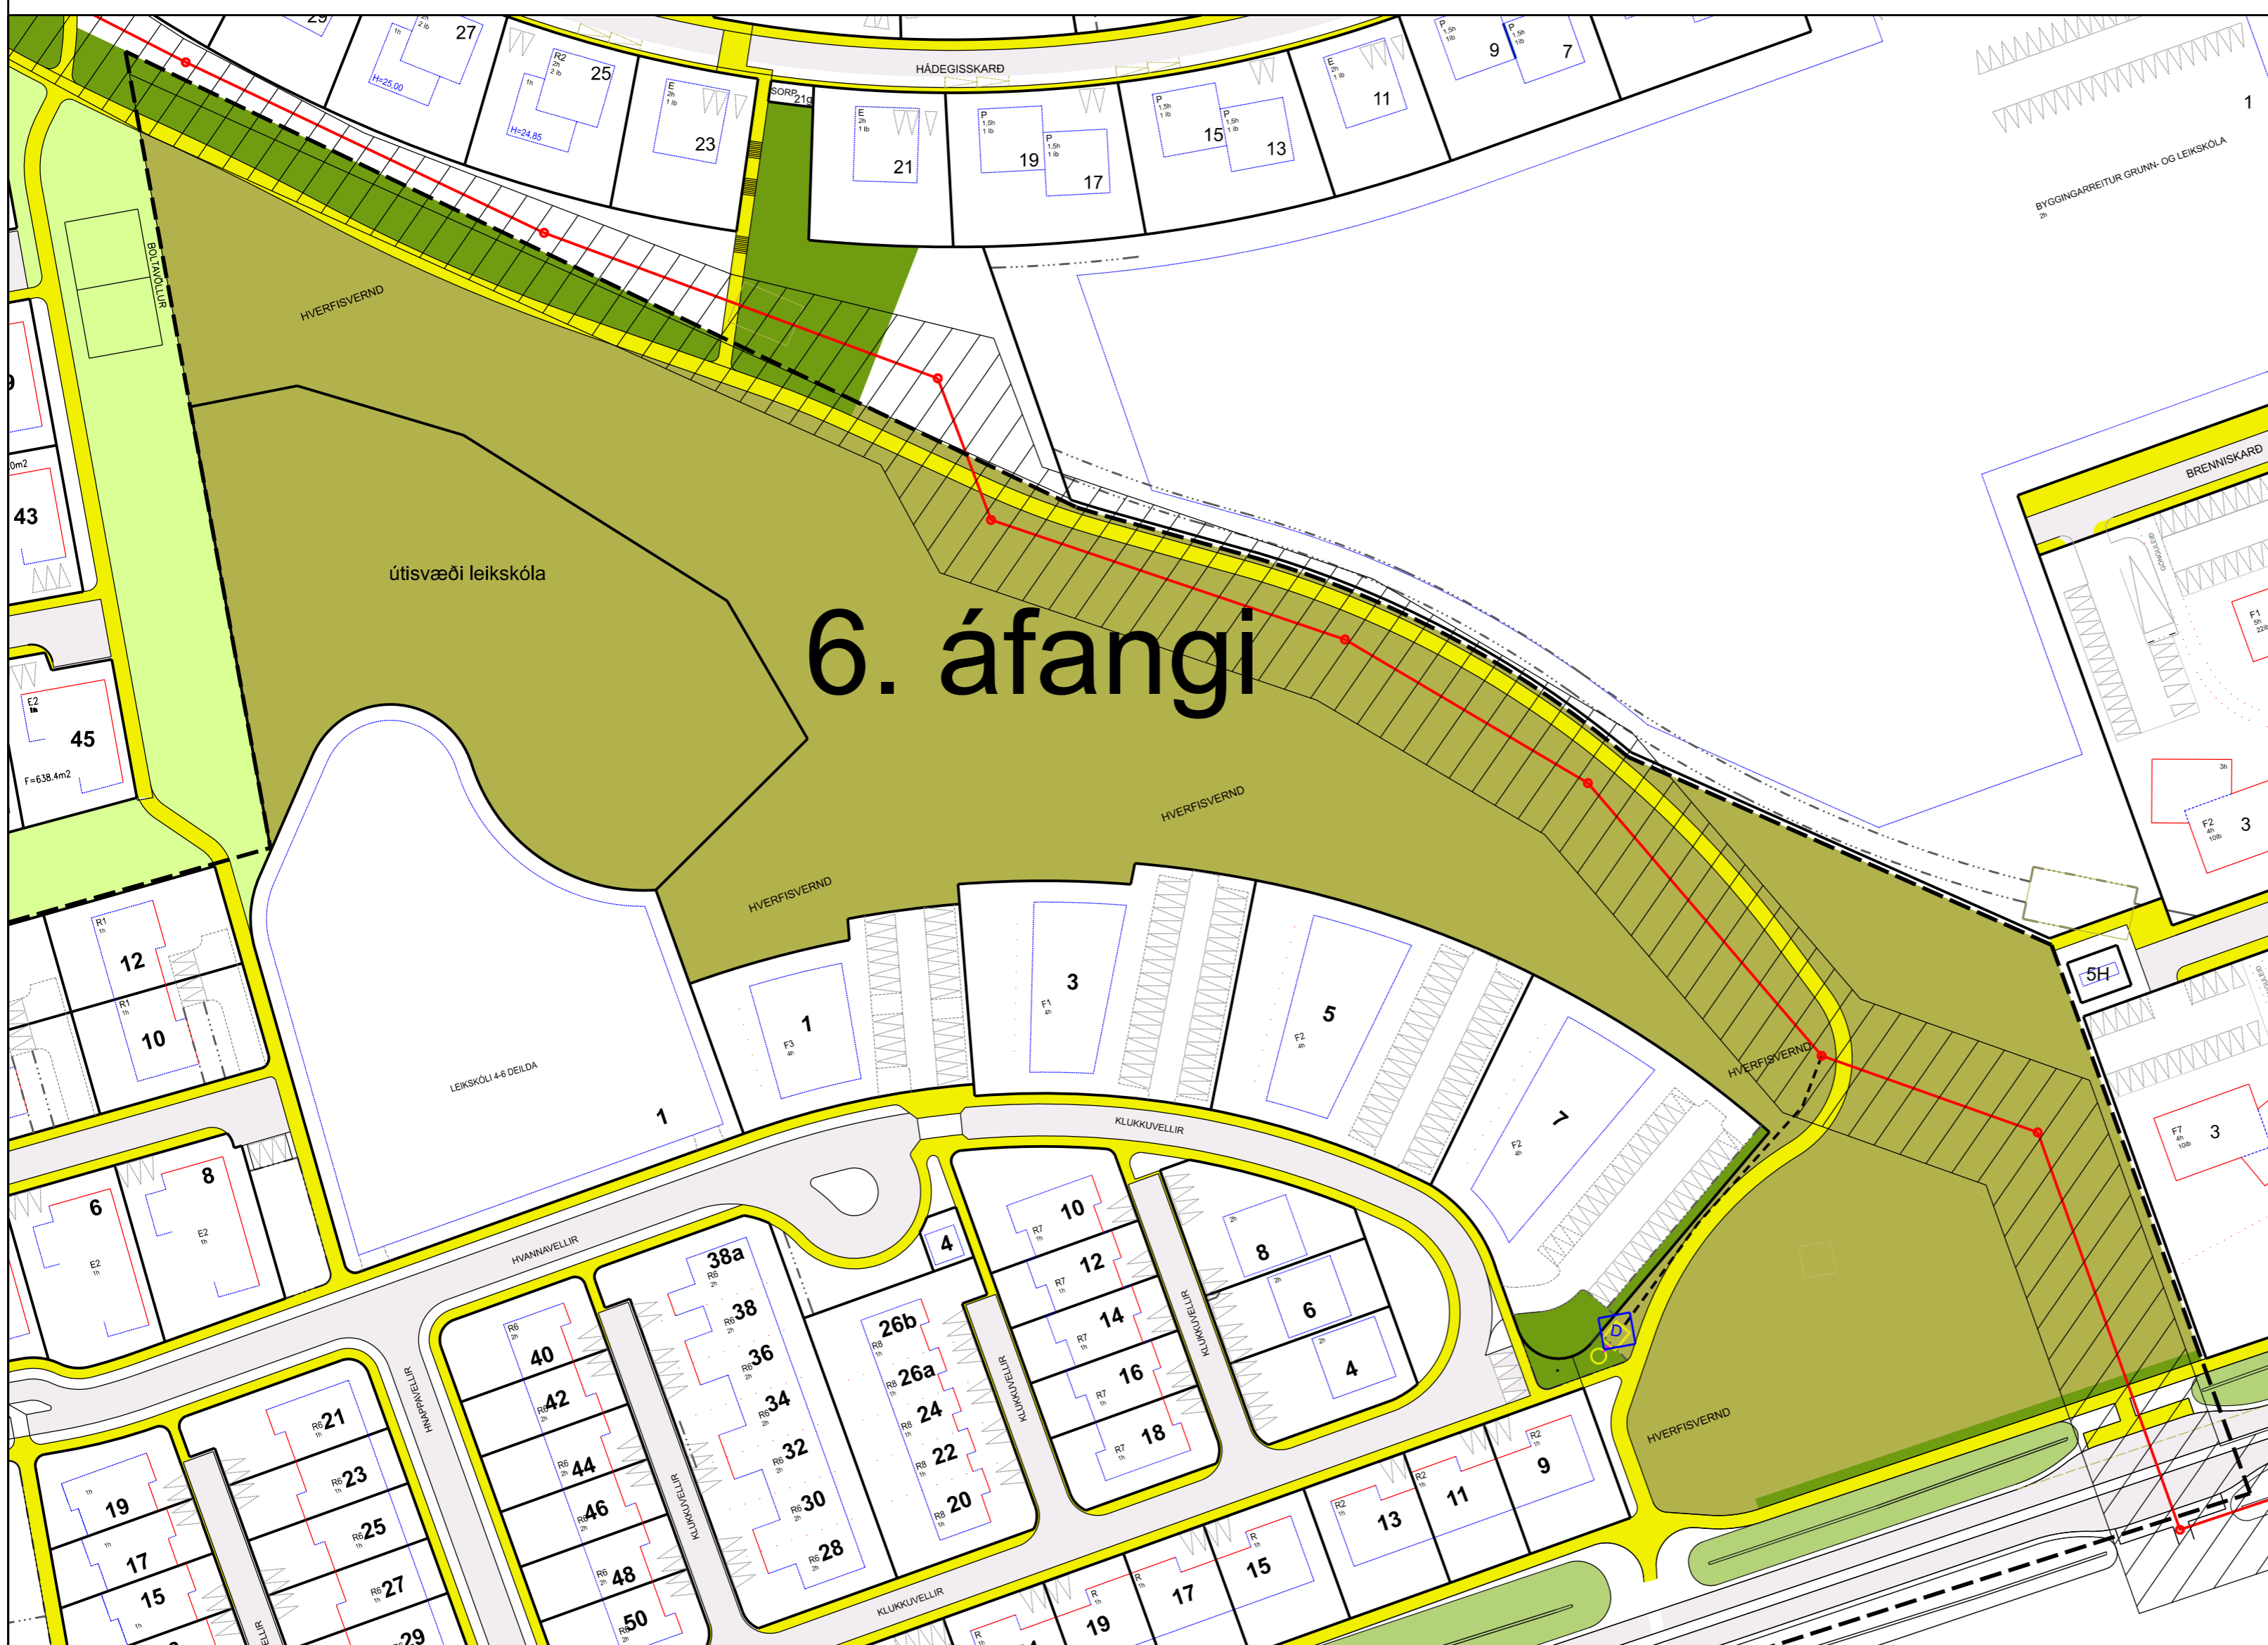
6. áfangi

útisvæði leikskóla

HVERFISVERND

HVERFISVERND

HVERFISVERND

HVERFISVERND

HVERFISVERND

BOLTAVÖLLUR

HÁDEGISSKARÐ

BYGGINGARREITUR GRUNN- OG LEIKSKÓLA 2h

BRENNISKARÐ

KLUKKUVELLIR

KLUKKUVELLIR

KLUKKUVELLIR

KLUKKUVELLIR

KLUKKUVELLIR

HVANNAVELLIR

HNAPPAVELLIR

LEIKSKÓLI 4-6 DEILDA

1

SORP 21g

27 25 23 21 19 17 15 13 11 9 7 1

H=25,00

H=24,85

43

45

F=638,4m2

12 10 8 6

1 3 5 7

F3 4h

F1 4h

F2 4h

F2 4h

5H

3

3

38a 38 36 34 32 30 28

26b 26a 24 22 20

40 42 44 46 48 50

10 12 14 16 18

8 6 4

4

21 23 25 27 29

19 17 15

13 11 9

17 15 19

D